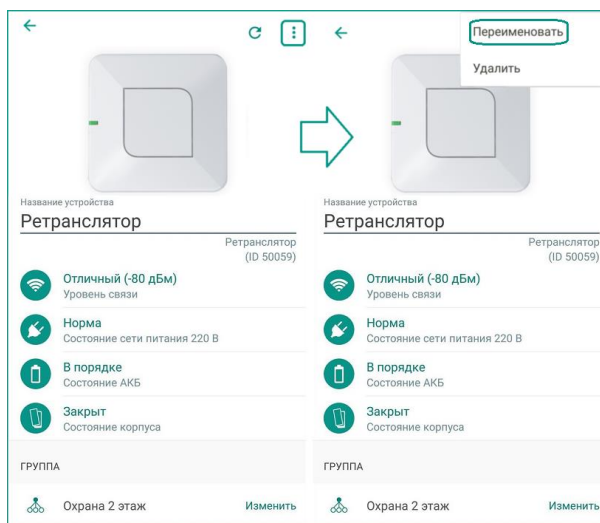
Название устройства
Ретранслятор
Ретранслятор (ID 50059)
Отличный (-80 дБм)
Уровень связи
Норма
Состояние сети питания 220 В
В порядке
Состояние АКБ
Закрыт
Состояние корпуса
ГРУППА
Охрана 2 этаж
Изменить

Переименовать
Удалить
Название устройства
Ретранслятор
Ретранслятор (ID 50059)
Отличный (-80 дБм)
Уровень связи
Норма
Состояние сети питания 220 В
В порядке
Состояние АКБ
Закрыт
Состояние корпуса
ГРУППА
Охрана 2 этаж
Изменить